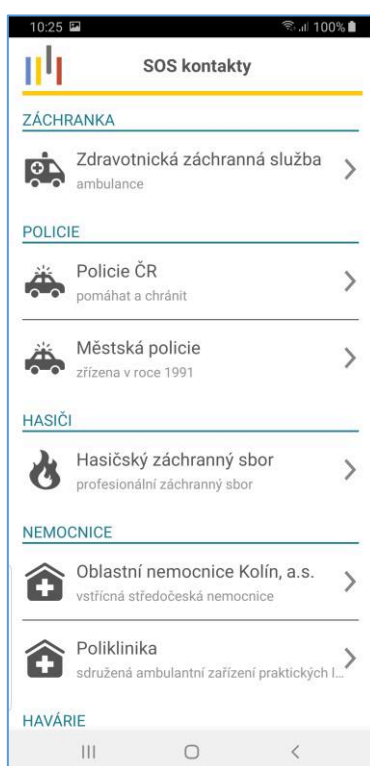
10:25 100%

SOS kontakty

ZÁCHRANKA

Zdravotnická záchranná služba
ambulance

POLICIE

Policie ČR
pomáhat a chránit

Městská policie
zřízena v roce 1991

HASIČI

Hasičský záchranný sbor
profesionální záchranný sbor

NEMOCNICE

Oblastní nemocnice Kolín, a.s.
vstřícná středočeská nemocnice

Poliklinika
sdružená ambulantní zařízení praktických l...

HAVÁRIE